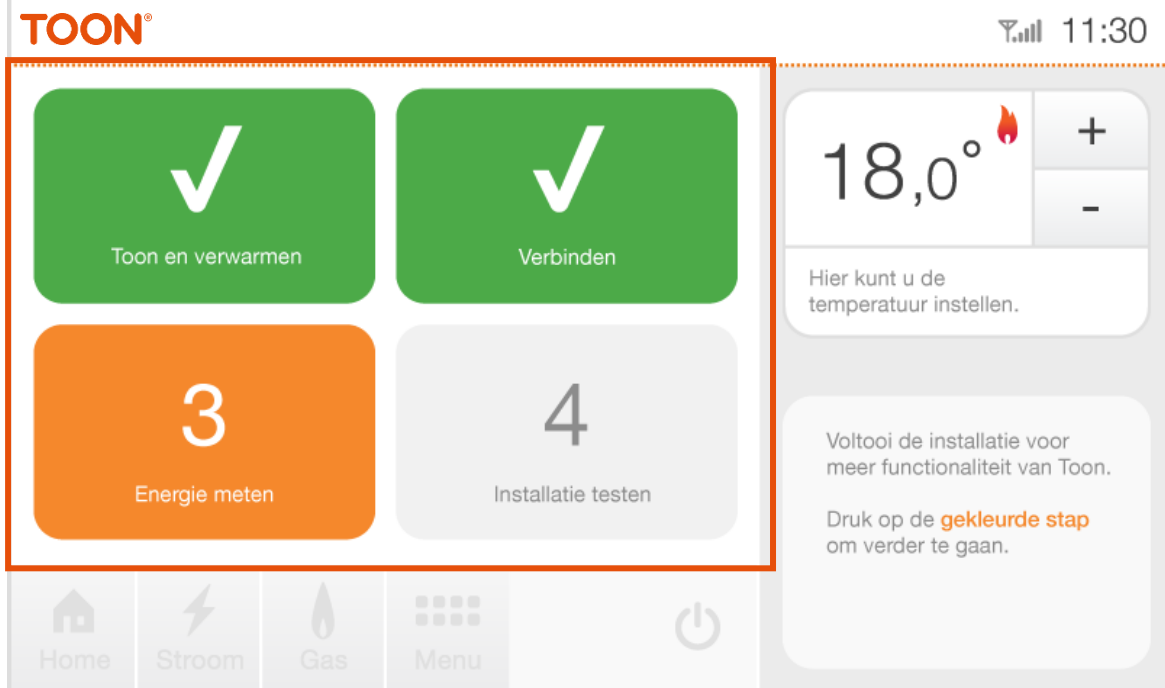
TOON®

11:30

Toon en verwarmen

Verbinden

3

Energie meten

4

Installatie testen

18,0°

+

-

Hier kunt u de temperatuur instellen.

Voltooi de installatie voor meer functionaliteit van Toon.

Druk op de gekleurde stap om verder te gaan.

Home

Stroom

Gas

Menu